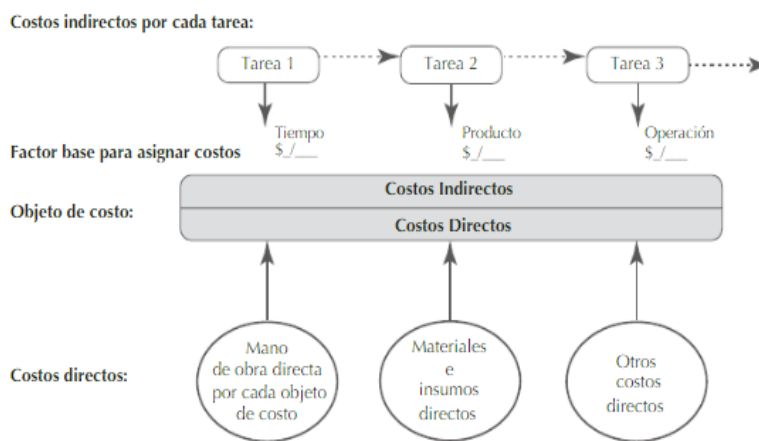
Costos indirectos por cada tarea:

Tarea 1
Tarea 2
Tarea 3

Tiempo
$_/___

Producto
$_/___

Operación
$_/___

Factor base para asignar costos

Objeto de costo:

Costos Indirectos
Costos Directos

Costos directos:

Mano de obra directa por cada objeto de costo

Materiales e insumos directos

Otros costos directos